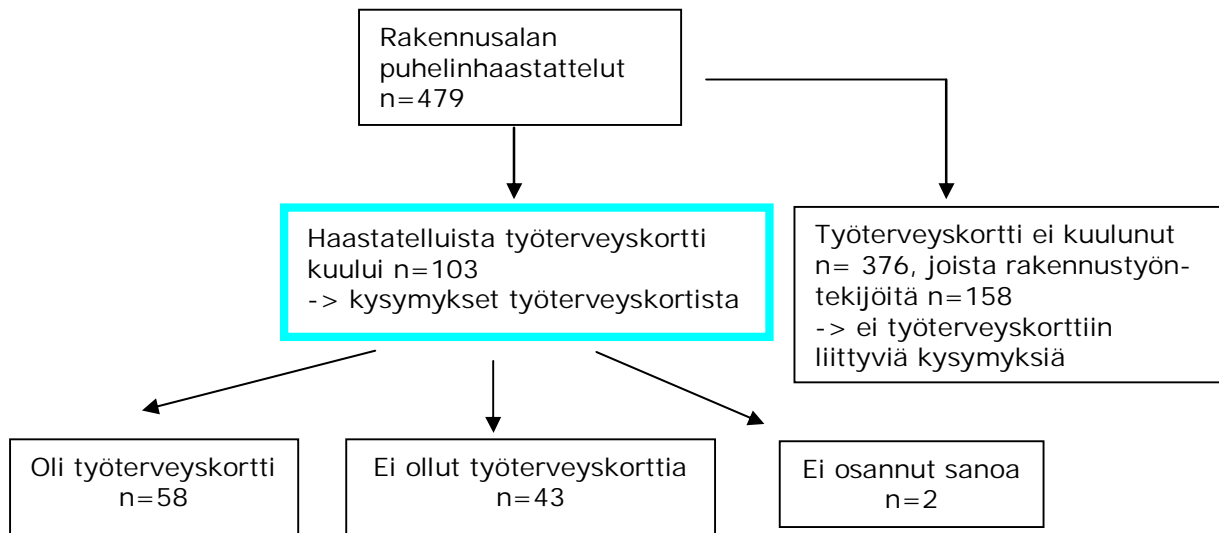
Rakennusalan puhelinhaastattelut
n=479

Haastatelluista työterveyskortti kuului n=103
-> kysymykset työterveyskortista

Työterveyskortti ei kuulunut n= 376, joista rakennustyöntekijöitä n=158
-> ei työterveyskorttiin liittyviä kysymyksiä

Oli työterveyskortti
n=58

Ei ollut työterveyskorttia
n=43

Ei osannut sanoa
n=2